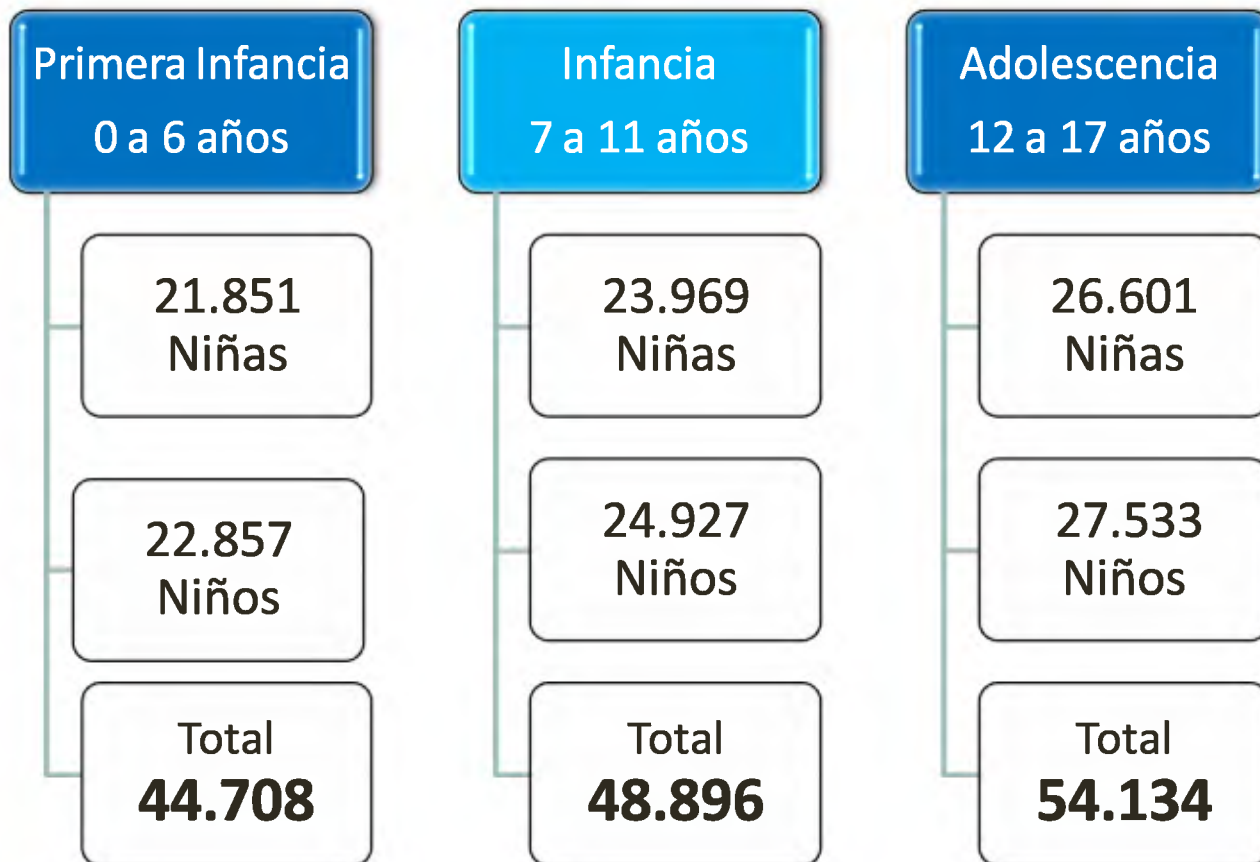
Primera Infancia
0 a 6 años

21.851
Niñas

22.857
Niños

Total
**44.708**

Infancia
7 a 11 años

23.969
Niñas

24.927
Niños

Total
**48.896**

Adolescencia
12 a 17 años

26.601
Niñas

27.533
Niños

Total
**54.134**